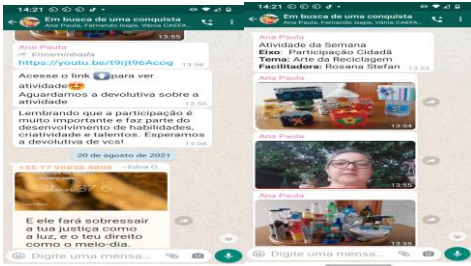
14:21
Em busca de uma conquista
Ana Paula, Fernando Isepe, Vânia CAEFA...
13:56
Ana Paula
Encaminhada
https://youtu.be/t9rjt96Acog
13:56
Acesse o link para ver atividade
Aguardamos a devolutiva sobre a atividade
13:56
Lembrando que a participação é muito importante e faz parte do desenvolvimento de habilidades, criatividade e talentos. Esperamos a devolutiva de vcs!
14:08
20 de agosto de 2021
+55 17 99838-8008 ~Edna G.
E ele fará sobressair a tua justiça como a luz, e o teu direito como o meio-dia.
Digite uma mensa...

14:21
Em busca de uma conquista
Ana Paula, Fernando Isepe, Vânia CAEFA...
Ana Paula
Atividade da Semana
Eixo: Participação Cidadã
Tema: Arte da Reciclagem
Facilitadora: Rosana Stefan
13:53
Ana Paula
13:54
Ana Paula
13:55
Ana Paula
13:55
Digite uma mensa...